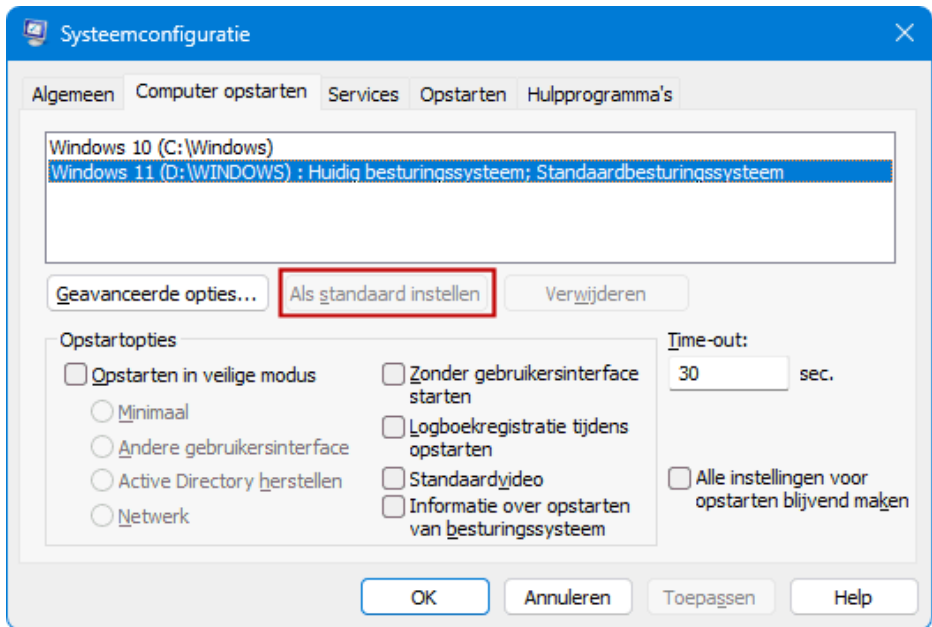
Systeemconfiguratie

Algemeen | Computer opstarten | Services | Opstarten | Hulpprogramma's

Windows 10 (C:\Windows)
Windows 11 (D:\WINDOWS) : Huidig besturingssysteem; Standaardbesturingssysteem

Geavanceerde opties... | Als standaard instellen | Verwijderen

Opstartopties

Opstarten in veilige modus

Minimaal

Andere gebruikersinterface

Active Directory herstellen

Netwerk

Zonder gebruikersinterface starten

Logboekregistratie tijdens opstarten

Standaardvideo

Informatie over opstarten van besturingssysteem

Time-out:

30 sec.

Alle instellingen voor opstarten blijvend maken

OK | Annuleren | Toepassen | Help